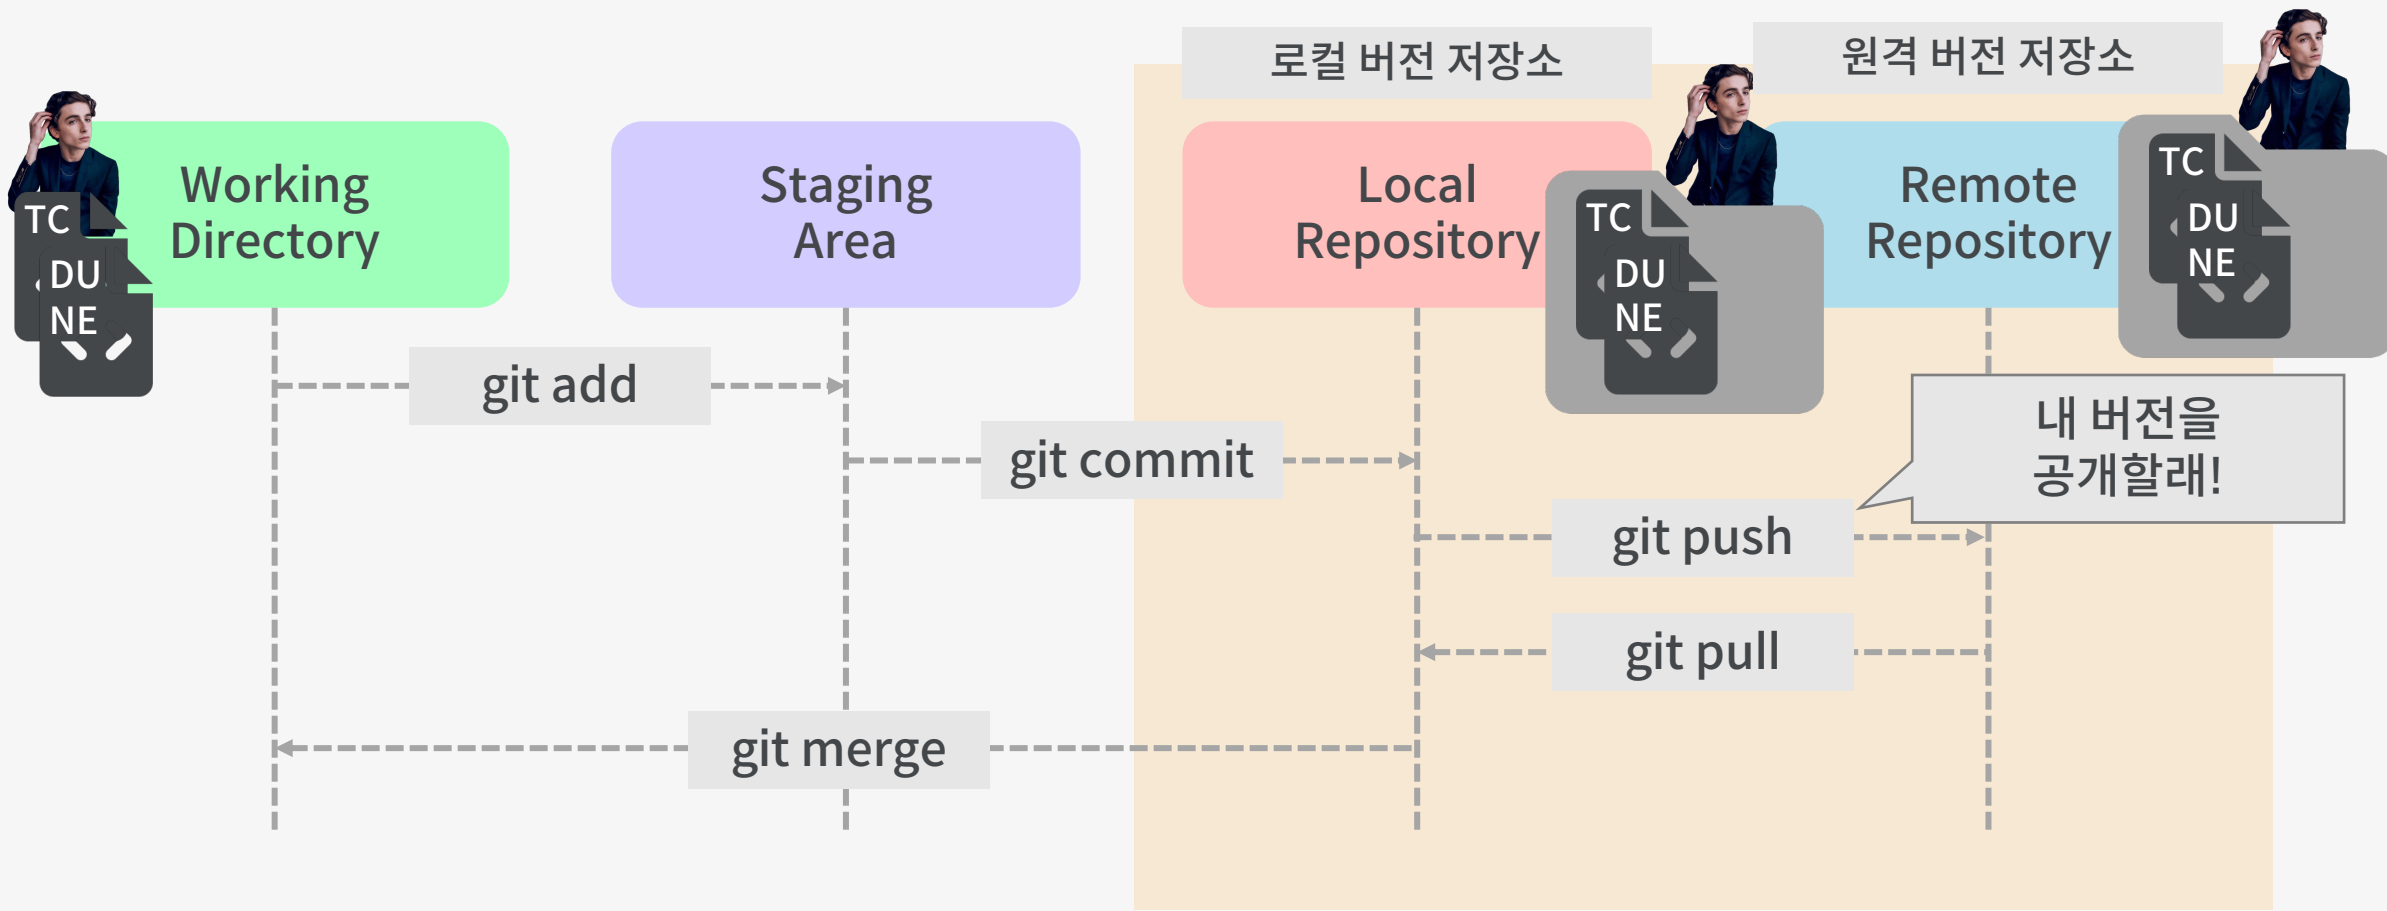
로컬 버전 저장소

원격 버전 저장소

TC
DU
NE

Working Directory

Staging Area

Local Repository

TC
DU
NE

Remote Repository

TC
DU
NE

git add

git commit

내 버전을 공개할래!

git push

git pull

git merge